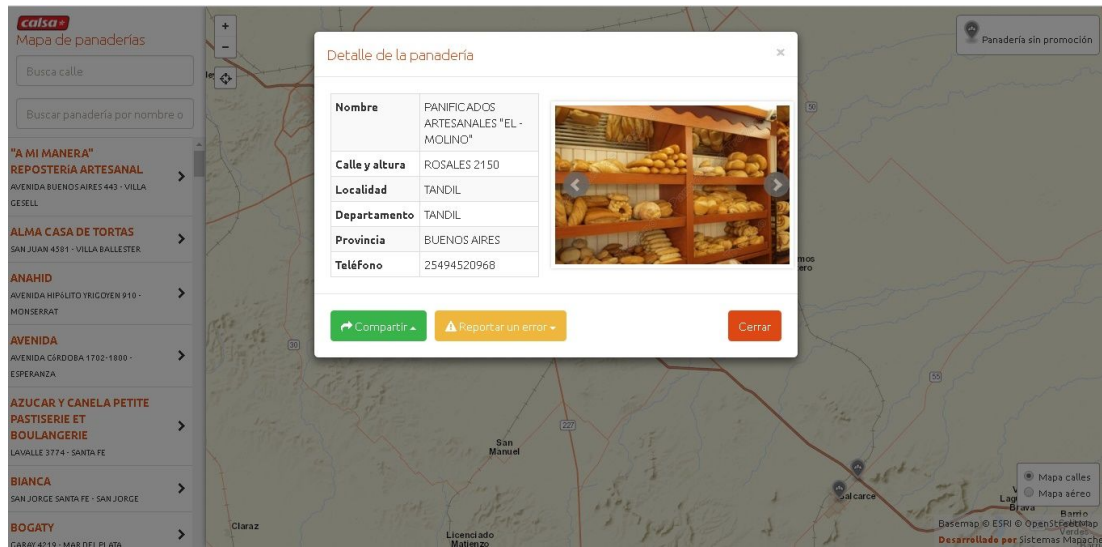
calsa
Mapa de panaderías

Busca calle

Buscar panadería por nombre o

"A MI MANERA" REPOSTERÍA ARTESANAL
AVENIDA BUENOS AIRES 443 - VILLA GESELL

ALMA CASA DE TORTAS
SAN JUAN 4581 - VILLA BALLESTER

ANAHID
AVENIDA HIPÓLITO YRIGOYEN 910 - MONSERRAT

AVENIDA
AVENIDA CÓRDOBA 1702-1800 - ESPERANZA

AZUCAR Y CANELA PETITE PASTISERIE ET BOULANGERIE
LAVALLE 3774 - SANTA FE

BIANCA
SAN JORGE SANTA FE - SAN JORGE

BOGATY
GARAY 4219 - MAR DEL PLATA

Panadería sin promoción

Detalle de la panadería

| Nombre | PANIFICADOS ARTESANALES "EL - MOLINO" |
|---|---|
| Calle y altura | ROSALES 2150 |
| Localidad | TANDIL |
| Departamento | TANDIL |
| Provincia | BUENOS AIRES |
| Teléfono | 25494520968 |

Compartir
Reportar un error
Cerrar

San Manuel
Claraz
Licenciado Matienzo
Balcarce
Mapa calles
Mapa aéreo
Basemap © ESRI © OpenStreetMap
Desarrollado por Sistemas Mapache